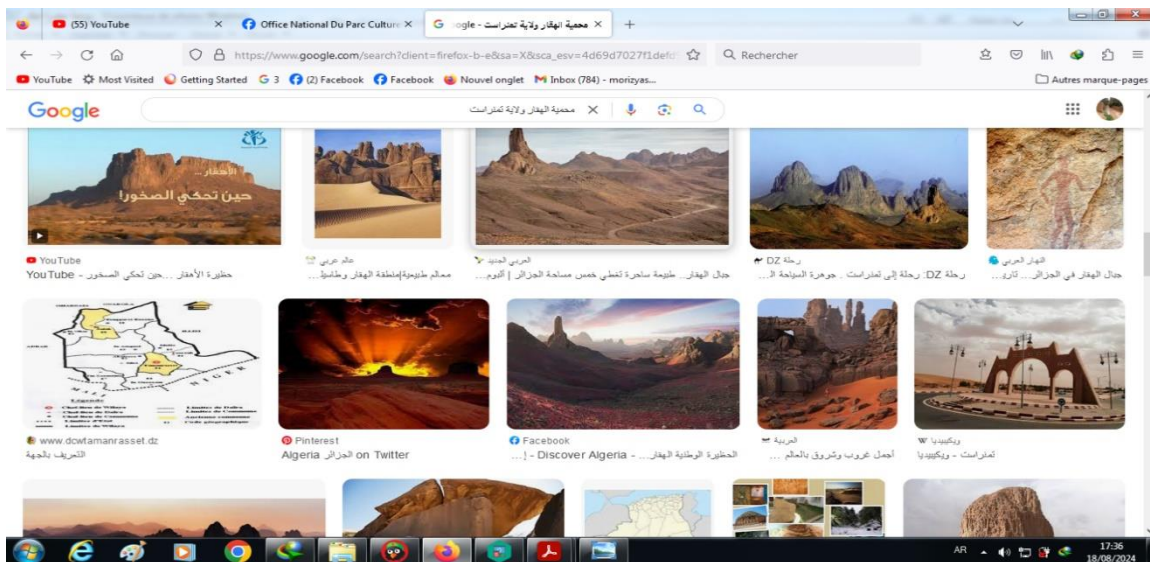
(55) YouTube ×
Office National Du Parc Culture ×
محمية الهقار ولاية تمنراست - Google ×
+

https://www.google.com/search?client=firefox-b-e&sa=X&sca_esv=4d69d7027f1defd
Rechercher

YouTube Most Visited Getting Started G 3 (2) Facebook Facebook Nouvel onglet Inbox (784) - morizyas...
Autres marque-pages

Google
محمية الهقار ولاية تمنراست

الأهقار... حين تحكي الصخورا

YouTube
حظيرة الأهقار ...حين تحكي الصخور - YouTube

عالم عربي
معالم طبيعية|منطقة الهقار وطبيعة...

العربي الجديد
جبال الهقار.. طبيعة ساحرة تغطي خمس مساحة الجزائر | ألبوم...

رحلة DZ
رحلة DZ: رحلة إلى تمنراست .. جوهرة السياحة ال...

الهقار العربي
جبال الهقار في الجزائر... تاري...

NIGER

www.dcwtamanrasset.dz
التعريف بالجهة

Pinterest
Algeria الجزائر on Twitter

Facebook
الحظيرة الوطنية الهقار... - Discover Algeria - !...

العربية
أجمل غروب وشروق بالعالم ...

ويكيبيديا
تمنراست - ويكيبيديا

AR
17:36
18/08/2024